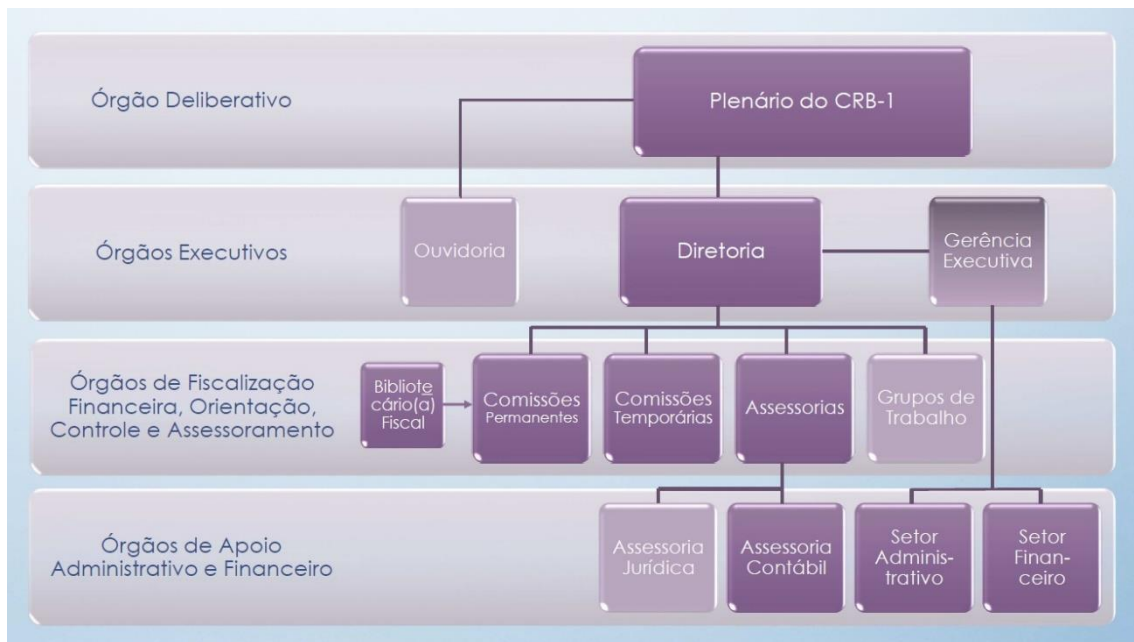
Órgão Deliberativo

Plenário do CRB-1

Órgãos Executivos

Ouvidoria

Diretoria

Gerência Executiva

Órgãos de Fiscalização Financeira, Orientação, Controle e Assessoramento

Bibliotecário(a) Fiscal

Comissões Permanentes

Comissões Temporárias

Assessorias

Grupos de Trabalho

Órgãos de Apoio Administrativo e Financeiro

Assessoria Jurídica

Assessoria Contábil

Setor Administrativo

Setor Financeiro